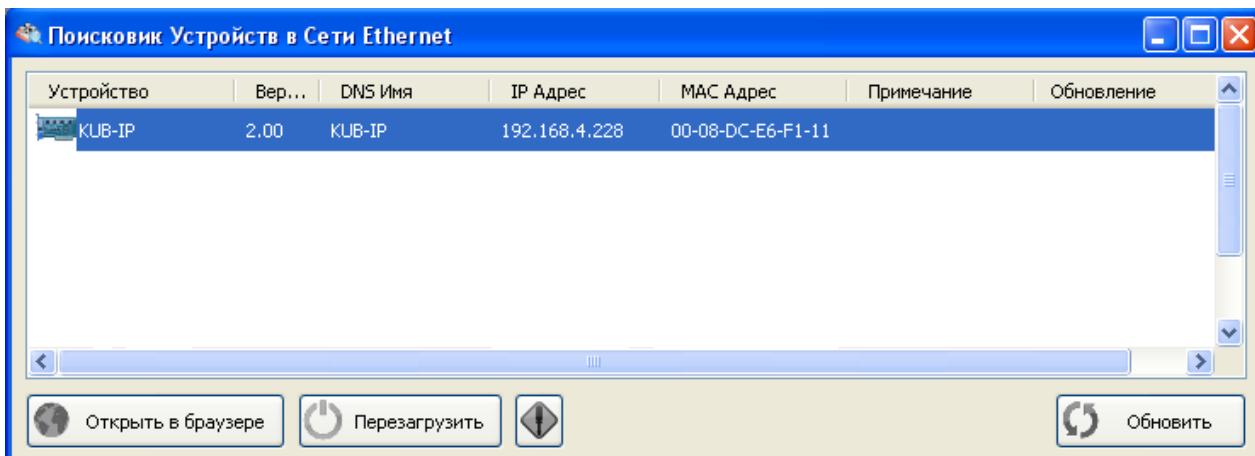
Поисковик Устройств в Сети Ethernet

| Устройство | Вер... | DNS Имя | IP Адрес | MAC Адрес | Примечание | Обновление |
|---|---|---|---|---|---|---|
| KUB-IP | 2.00 | KUB-IP | 192.168.4.228 | 00-08-DC-E6-F1-11 | | |

Открыть в браузере
Перезагрузить
Обновить